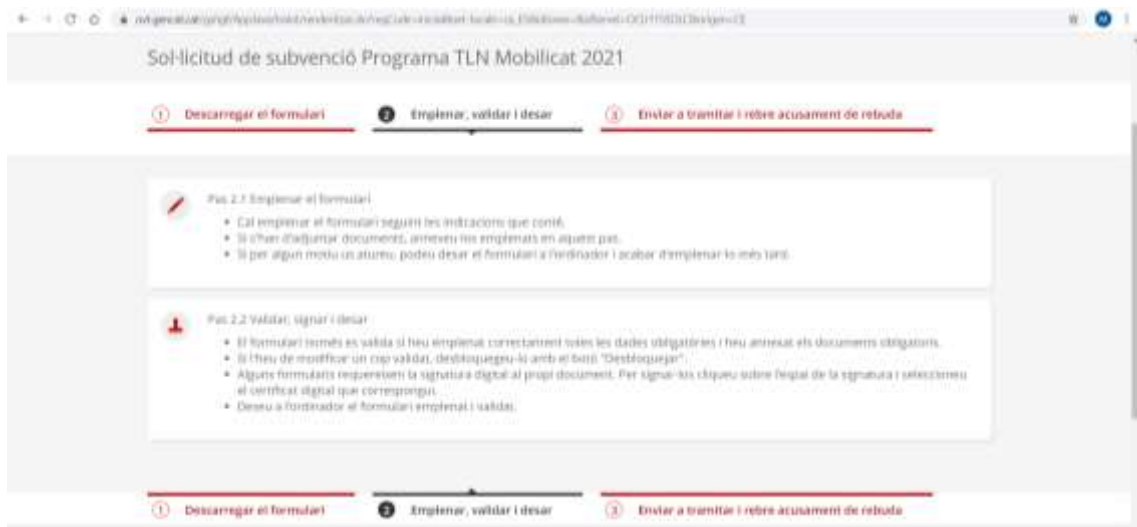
Sol·licitud de subvenció Programa TLN Mobilicat 2021

1 Descarregar el formulari
2 Emplenar, validar i desar
3 Enviar a tramitar i rebre acusament de rebuda

Pas 2.1 Emplenar el formulari

- Cal emplenar el formulari seguint les indicacions que conté.
- Si s'han d'adjuntar documents, annexeu-los emplenats en aquest pas.
- Si per algun motiu us atureu, podeu desar el formulari a l'ordinador i acabar d'emplenar-lo més tard.

Pas 2.2 Validar, signar i desar

- El formulari només es valida si heu emplenat correctament totes les dades obligatòries i heu annexat els documents obligatoris.
- Si l'heu de modificar un cop validat, desbloquegeu-lo amb el botó "Desbloquejar".
- Alguns formularis requereixen la signatura digital al propi document. Per signar-los cliqueu sobre l'espai de la signatura i seleccioneu el certificat digital que correspongui.
- Deseu a l'ordinador el formulari emplenat i validat.

1 Descarregar el formulari
2 Emplenar, validar i desar
3 Enviar a tramitar i rebre acusament de rebuda